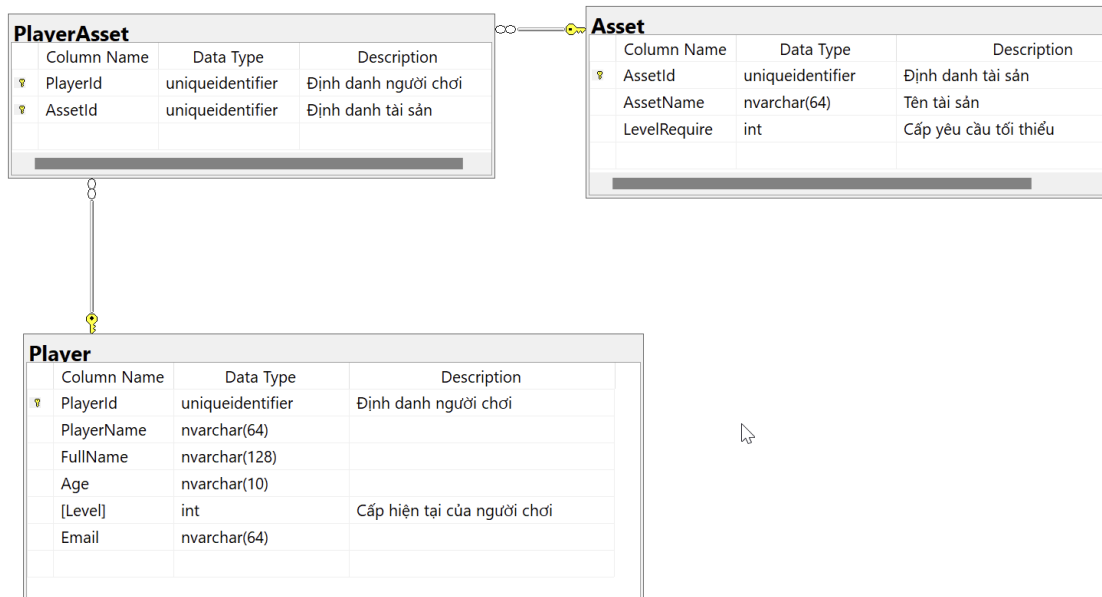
PlayerAsset

| Column Name | Data Type | Description |
|---|---|---|
| PlayerId | uniqueidentifier | Định danh người chơi |
| AssetId | uniqueidentifier | Định danh tài sản |

Asset

| Column Name | Data Type | Description |
|---|---|---|
| AssetId | uniqueidentifier | Định danh tài sản |
| AssetName | nvarchar(64) | Tên tài sản |
| LevelRequire | int | Cấp yêu cầu tối thiểu |

Player

| Column Name | Data Type | Description |
|---|---|---|
| PlayerId | uniqueidentifier | Định danh người chơi |
| PlayerName | nvarchar(64) | |
| FullName | nvarchar(128) | |
| Age | nvarchar(10) | |
| [Level] | int | Cấp hiện tại của người chơi |
| Email | nvarchar(64) | |